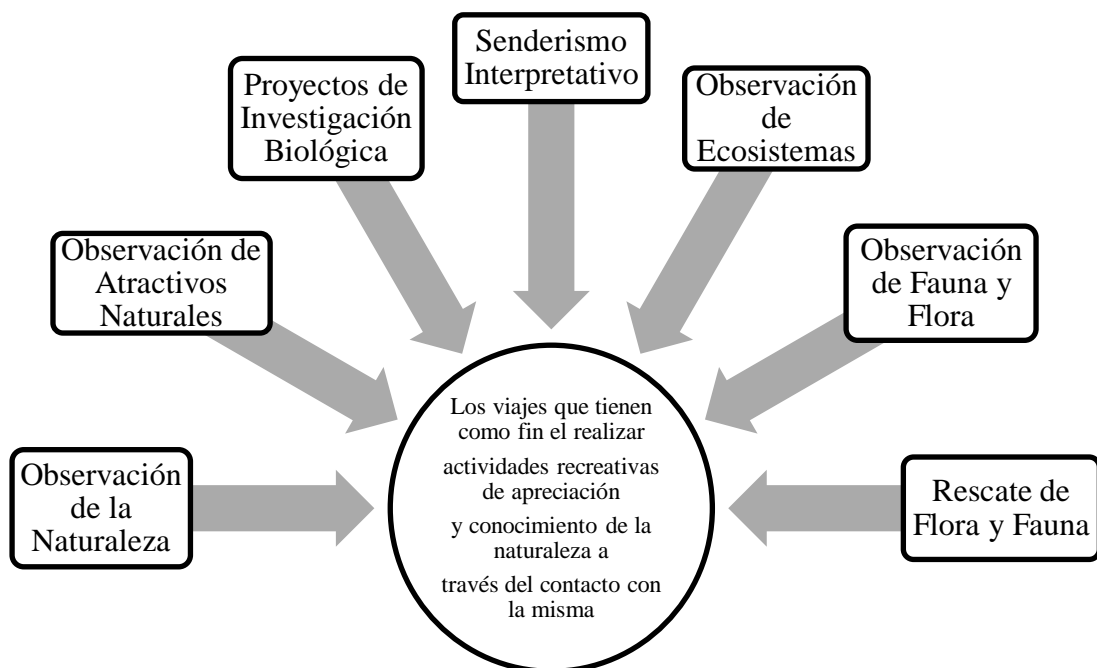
Senderismo Interpretativo

Proyectos de Investigación Biológica

Observación de Ecosistemas

Observación de Atractivos Naturales

Observación de Fauna y Flora

Observación de la Naturaleza

Los viajes que tienen como fin el realizar actividades recreativas de apreciación y conocimiento de la naturaleza a través del contacto con la misma

Rescate de Flora y Fauna